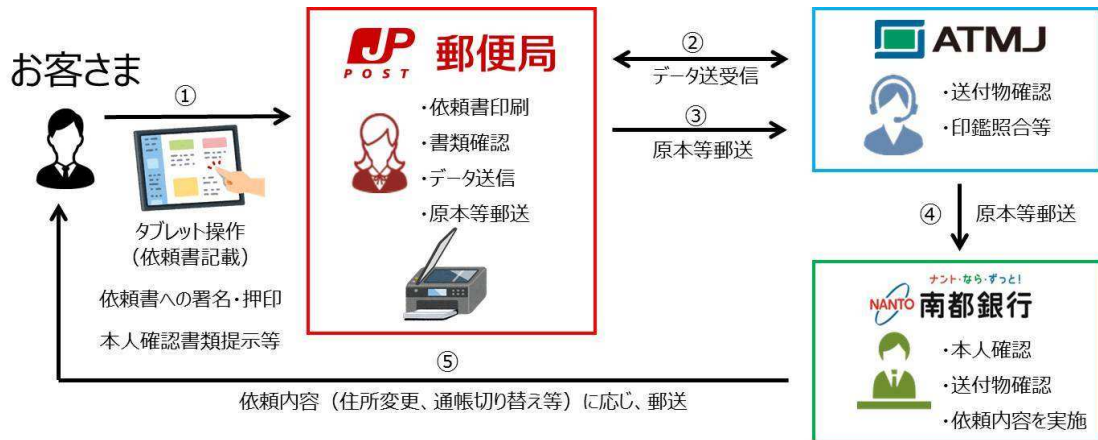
お客さま

①

タブレット操作
（依頼書記載）

依頼書への署名・押印

本人確認書類提示等

JP POST 郵便局

・依頼書印刷
・書類確認
・データ送信
・原本等郵送

②
データ送受信

③
原本等郵送

ATMJ

・送付物確認
・印鑑照合等

④ 原本等郵送

ナント・なら・ずっと!
NANTO 南都銀行

・本人確認
・送付物確認
・依頼内容を実施

⑤

依頼内容（住所変更、通帳切り替え等）に応じ、郵送